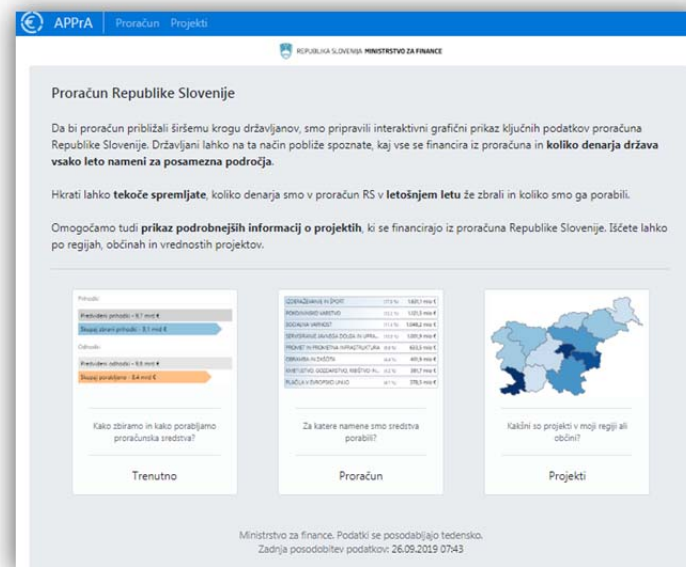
APPrA Proračun Projekti

REPUBLIKA SLOVENIJA MINISTRSTVO ZA FINANCE

Proračun Republike Slovenije

Da bi proračun približali širšemu krogu državljanov, smo pripravili interaktivni grafični prikaz ključnih podatkov proračuna Republike Slovenije. Državljani lahko na ta način pobliže spoznate, kaj vse se financira iz proračuna in **koliko denarja država vsako leto nameni za posamezna področja**.

Hkrati lahko **tekoče spremljate**, koliko denarja smo v proračun RS v **letošnjem letu** že zbrali in koliko smo ga porabili.

Omogočamo tudi **prikaz podrobnejših informacij o projektih**, ki se financirajo iz proračuna Republike Slovenije. Iščete lahko po regijah, občinah in vrednostih projektov.

Prihodki:
Predvideni prihodki - 9,7 mrd €
Skupaj zbrani prihodki - 8,1 mrd €
Odhodki:
Predvideni odhodki - 9,6 mrd €
Skupaj porabljeno - 8,4 mrd €

Kako zbiramo in kako porabljamo proračunska sredstva?

Trenutno

| | | |
|---|---|---|
| IZOBRAŽEVANJE IN ŠPORT | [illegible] | 1.631,1 mio € |
| POKOJNINSKO VARSTVO | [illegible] | 1.321,5 mio € |
| SOCIALNA VARNOST | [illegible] | 1.046,2 mio € |
| SERVISIRANJE JAVNEGA DOLGA IN UPRA... | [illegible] | 1.001,9 mio € |
| PROMET IN PROMETNA INFRASTRUKTURA | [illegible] | 603,5 mio € |
| OBRAMBA IN ZAŠČITA | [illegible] | 409,9 mio € |
| ZNANSTVENO, GOSPODARSTVO, RAZVITIE IN ... | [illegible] | 381,7 mio € |
| PLAČILA V EVROPSKO UNIJO | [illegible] | 378,5 mio € |

Za katere namene smo sredstva porabili?

Proračun

Kakšni so projekti v moji regiji ali občini?

Projekti

Ministrstvo za finance. Podatki se posodabljajo tedensko.
Zadnja posodobitev podatkov: 26.09.2019 07:43